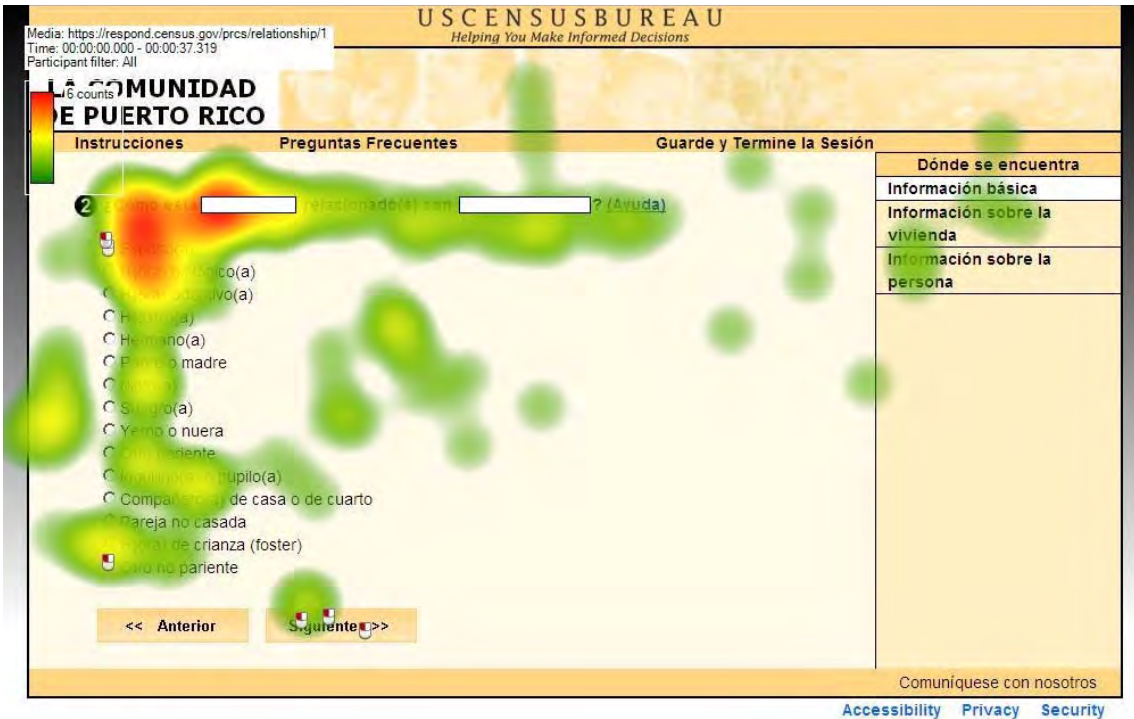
Media: https://respond.census.gov/prcs/relationship/1
Time: 00:00:00.000 - 00:00:37.319
Participant filter: All

16 counts

USCENSUSBUREAU
Helping You Make Informed Decisions

LA COMUNIDAD DE PUERTO RICO

Instrucciones Preguntas Frecuentes Guarde y Termine la Sesión

Dónde se encuentra
Información básica
Información sobre la vivienda
Información sobre la persona

2 ¿Cómo está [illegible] relacionado(a) con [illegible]? (Ayuda)

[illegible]
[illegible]co(a)
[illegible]ivo(a)
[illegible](a)
Hermano(a)
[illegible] madre
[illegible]
S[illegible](a)
Yerno o nuera
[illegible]
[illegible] pupilo(a)
Compa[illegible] de casa o de cuarto
Pareja no casada
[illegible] de crianza (foster)
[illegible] no pariente

<< Anterior
Siguiente >>

Comuníquese con nosotros

Accessibility Privacy Security